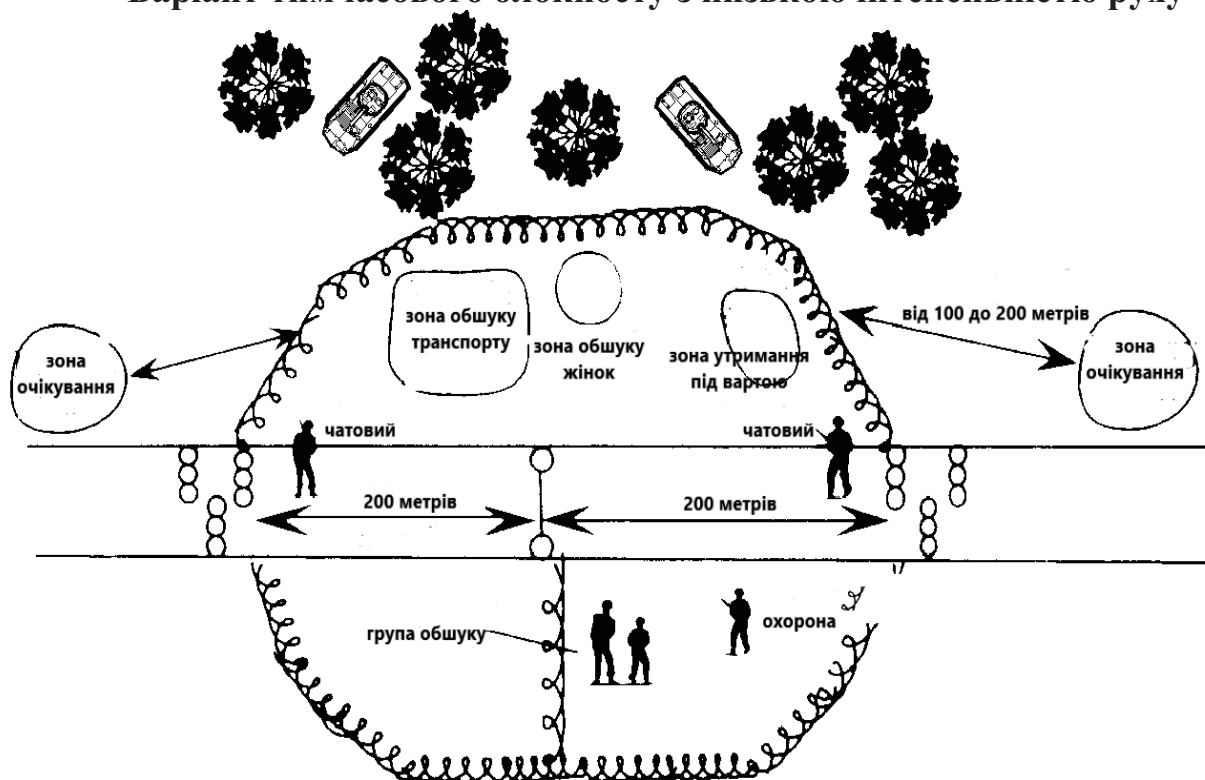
Варіант тимчасового блокпосту з низькою інтенсивністю руху

зона обшуку транспорту

зона обшуку жінок

зона утримання під вартою

від 100 до 200 метрів

зона очікування

зона очікування

чатовий

чатовий

200 метрів

200 метрів

група обшуку

охорона